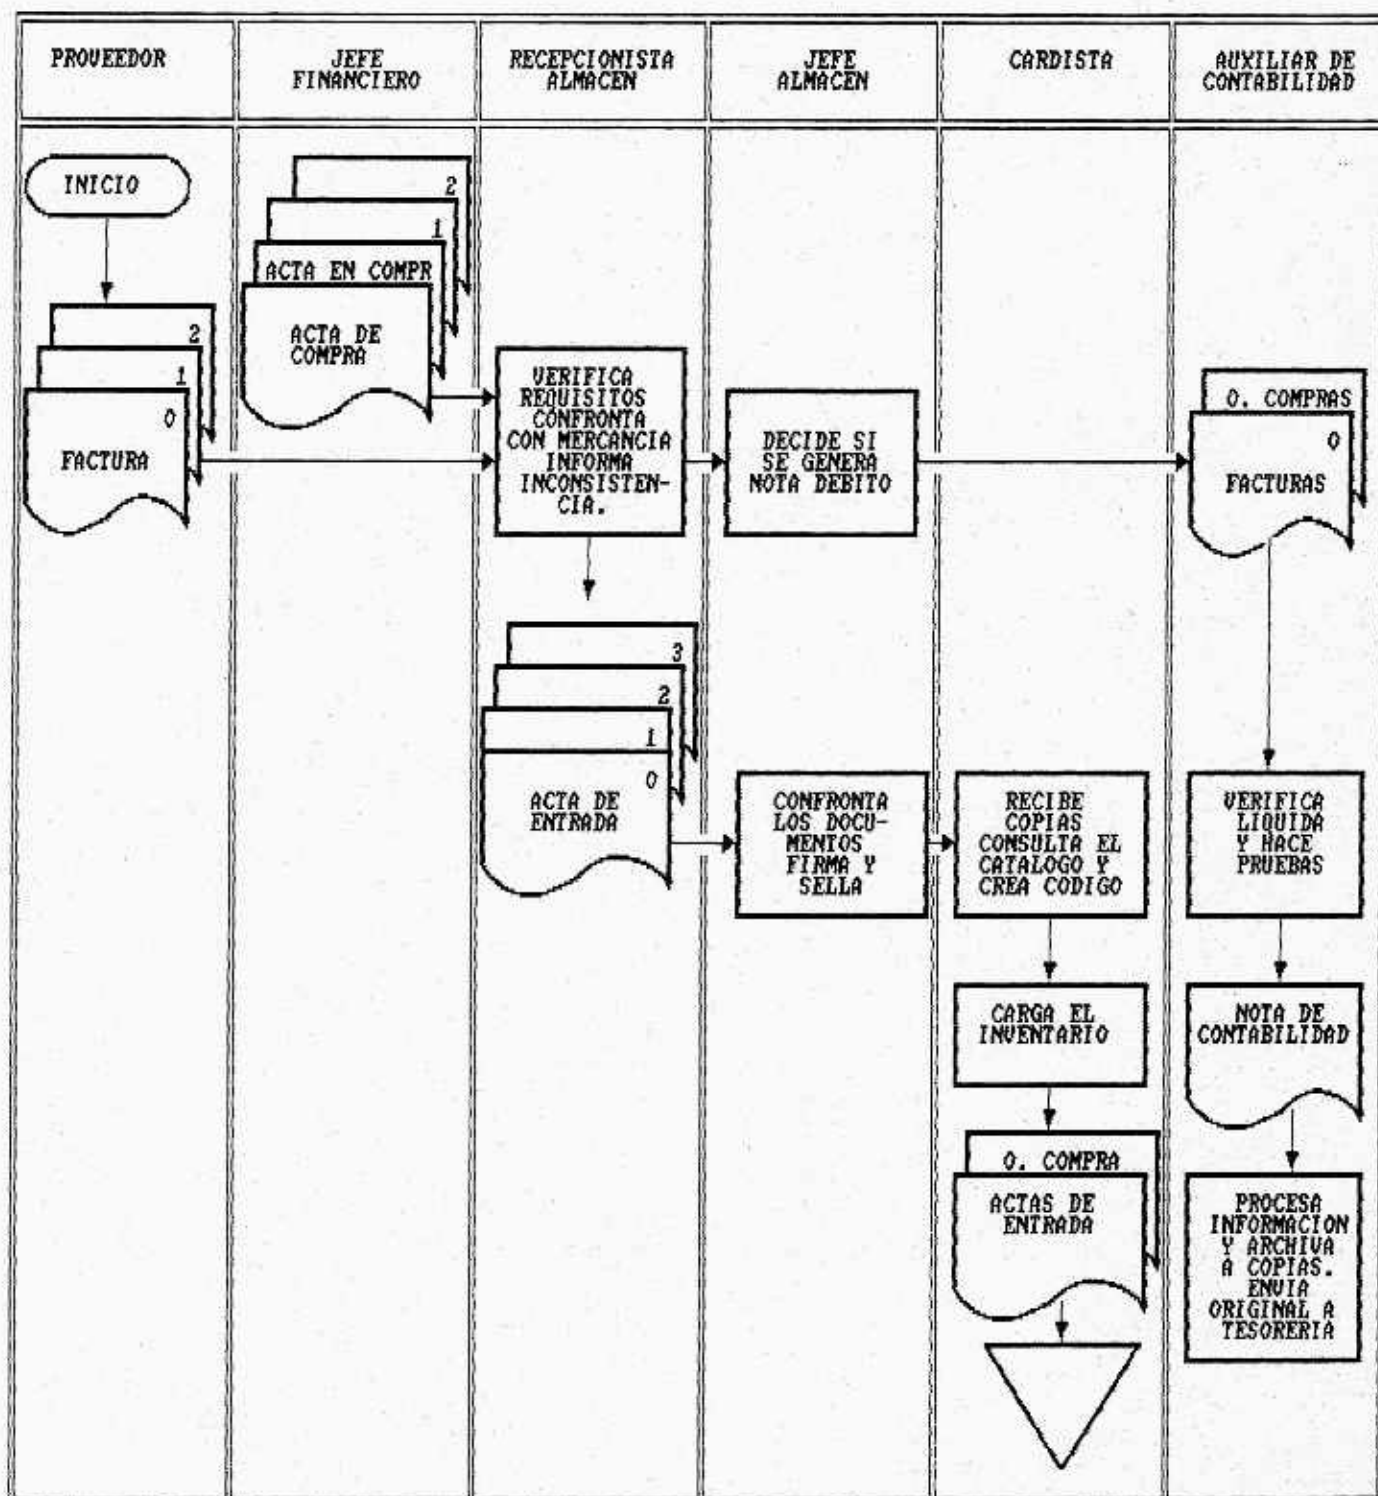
PROVEEDOR

JEFE FINANCIERO

RECEPCIONISTA ALMACEN

JEFE ALMACEN

CARDISTA

AUXILIAR DE CONTABILIDAD

INICIO

2
1
0
FACTURA

2
1
ACTA EN COMPR
ACTA DE COMPRA

VERIFICA REQUISITOS CONFRONTA CON MERCANCIA INFORMA INCONSISTENCIA.

DECIDE SI SE GENERA NOTA DEBITO

O. COMPRAS
0
FACTURAS

3
2
1
0
ACTA DE ENTRADA

CONFRONTA LOS DOCUMENTOS FIRMA Y SELLA

RECIBE COPIAS CONSULTA EL CATALOGO Y CREA CODIGO

VERIFICA LIQUIDA Y HACE PRUEBAS

CARGA EL INVENTARIO

NOTA DE CONTABILIDAD

O. COMPRA
ACTAS DE ENTRADA

PROCESA INFORMACION Y ARCHIVA A COPIAS. ENVIA ORIGINAL A TESORERIA